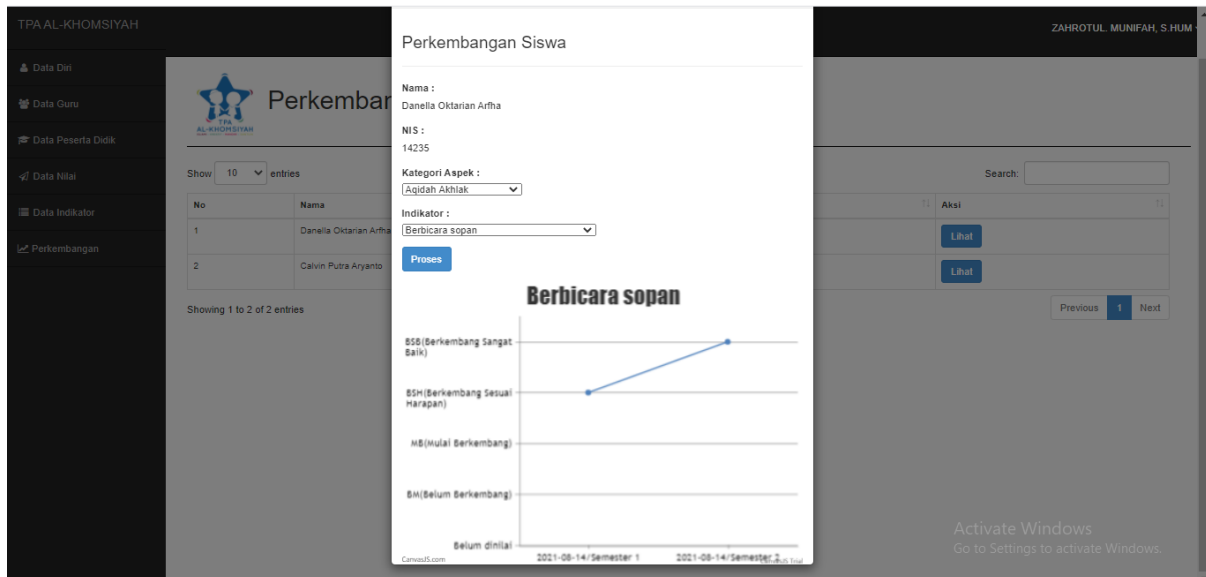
TPA AL-KHOMSIYAH

ZAHROTUL. MUNIFAH, S.HUM

Data Diri
Data Guru
Data Peserta Didik
Data Nilai
Data Indikator
Perkembangan

TPA AL-KHOMSIYAH

Perkembangan

Show 10 entries

Search:

| No | Nama | | Aksi |
|---|---|---|---|
| 1 | Danella Oktarian Arfha | | Lihat |
| 2 | Calvin Putra Aryanto | | Lihat |

Showing 1 to 2 of 2 entries

Previous 1 Next

Perkembangan Siswa

Nama :
Danella Oktarian Arfha

NIS :
14235

Kategori Aspek :
Aqidah Akhlak

Indikator :
Berbicara sopan

Proses

Berbicara sopan

BSB(Berkembang Sangat Baik)
BSH(Berkembang Sesuai Harapan)
MB(Mulai Berkembang)
BM(Belum Berkembang)
Belum dinilai

2021-08-14/Semester 1
2021-08-14/Semester 2

CanvasJS.com
CanvasJS Trial

Activate Windows
Go to Settings to activate Windows.